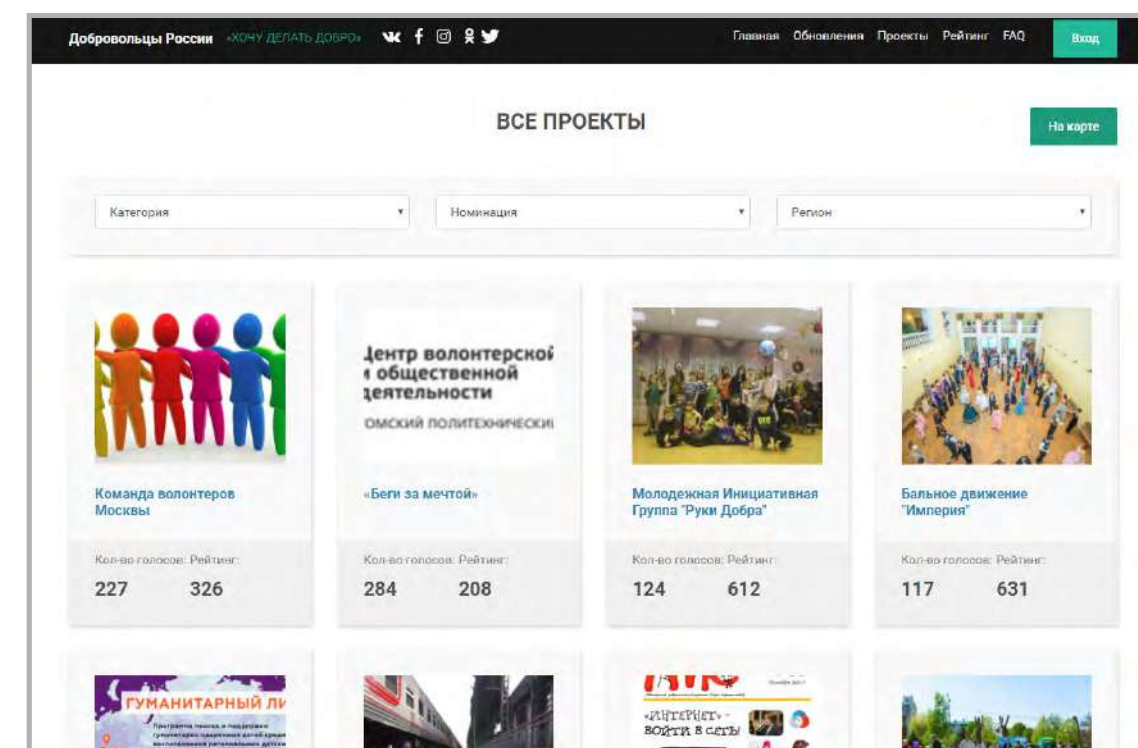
Добровольцы России «ХОЧУ ДЕЛАТЬ ДОБРО»

Главная Обновления Проекты Рейтинг FAQ Вход

ВСЕ ПРОЕКТЫ

На карте

Категория
Номинация
Регион

Команда волонтеров Москвы
Кол-во голосов: Рейтинг:
227 326

Центр волонтерской и общественной деятельности
ОМСКИЙ ПОЛИТЕХНИЧЕСКИ
«Беги за мечтой»
Кол-во голосов: Рейтинг:
284 208

Молодежная Инициативная Группа "Руки Добра"
Кол-во голосов: Рейтинг:
124 612

Бальное движение "Империя"
Кол-во голосов: Рейтинг:
117 631

ГУМАНИТАРНЫЙ ЛИ
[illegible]

«ИНТЕРНЕТ» - ВОЙТИ В СЕТЬ!